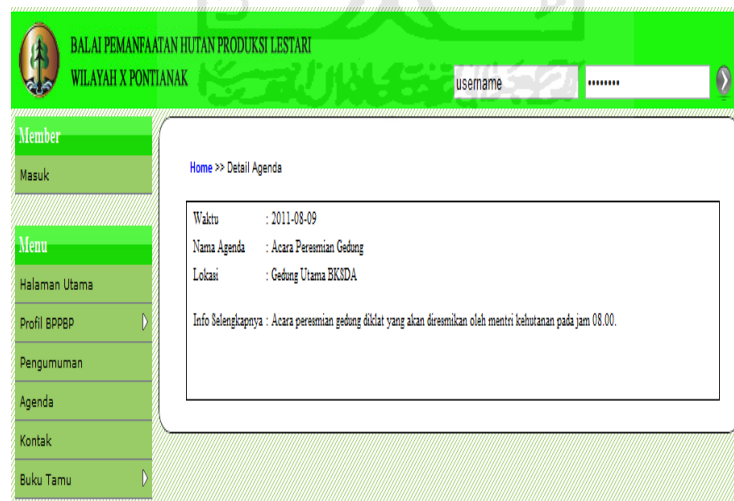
BALAI PEMANFAATAN HUTAN PRODUKSI LESTARI
WILAYAH X PONTIANAK

username
••••••••

Member
Masuk

Menu
Halaman Utama
Profil BPPBP
Pengumuman
Agenda
Kontak
Buku Tamu

Home >> Detail Agenda

Waktu : 2011-08-09
Nama Agenda : Acara Peresmian Gedung
Lokasi : Gedung Utama BKSDA

Info Selengkapnya : Acara peresmian gedung diklat yang akan diresmikan oleh mentri kehutanan pada jam 08.00.